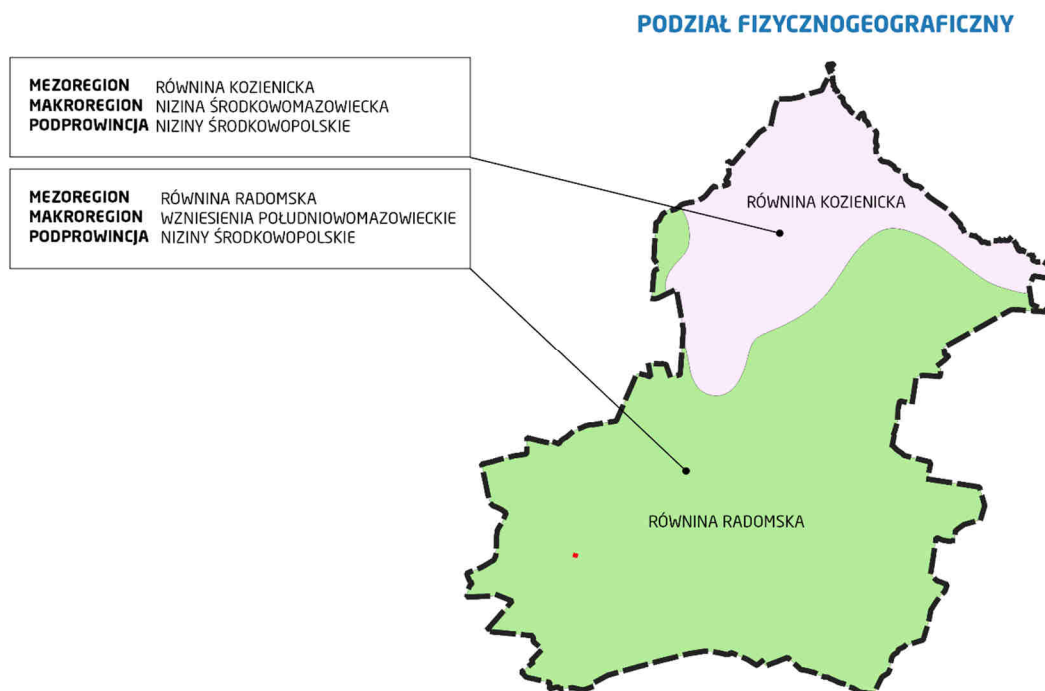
PODZIAŁ FIZYCZNOGEOGRAFICZNY

| | |
|---|---|
| MEZOREGION | RÓWNINA KOZIENICKA |
| MAKROREGION | NIZINA ŚRODKOWOMAZOWIECKA |
| PODPROWINCJA | NIZINY ŚRODKOWOPOLSKIE |

| | |
|---|---|
| MEZOREGION | RÓWNINA RADOMSKA |
| MAKROREGION | WZNIESIENIA POŁUDNIOWOMAZOWIECKIE |
| PODPROWINCJA | NIZINY ŚRODKOWOPOLSKIE |

RÓWNINA KOZIENICKA

RÓWNINA RADOMSKA